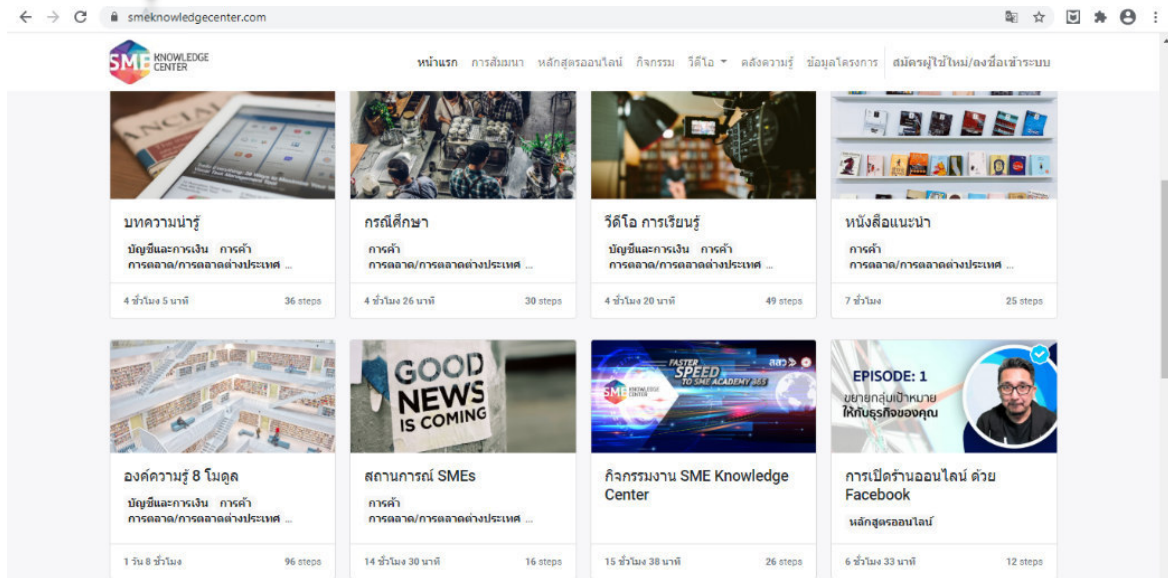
smeknowledgecenter.com

SME KNOWLEDGE CENTER

หน้าแรก การสัมมนา หลักสูตรออนไลน์ กิจกรรม วีดีโอ คลังความรู้ ข้อมูลโครงการ สมัครผู้ใช้ใหม่/ลงชื่อเข้าระบบ

บทความน่ารู้
บัญชีและการเงิน การค้า การตลาด/การตลาดต่างประเทศ ...
4 ชั่วโมง 5 นาที 36 steps

กรณีศึกษา
การค้า การตลาด/การตลาดต่างประเทศ ...
4 ชั่วโมง 26 นาที 30 steps

วีดีโอ การเรียนรู้
บัญชีและการเงิน การค้า การตลาด/การตลาดต่างประเทศ ...
4 ชั่วโมง 20 นาที 49 steps

หนังสือแนะนำ
การค้า การตลาด/การตลาดต่างประเทศ ...
7 ชั่วโมง 25 steps

องค์ความรู้ 8 โมดูล
บัญชีและการเงิน การค้า การตลาด/การตลาดต่างประเทศ ...
1 วัน 8 ชั่วโมง 96 steps

GOOD NEWS IS COMING

สถานการณ์ SMEs
การค้า การตลาด/การตลาดต่างประเทศ ...
14 ชั่วโมง 30 นาที 16 steps

FASTER SPEED TO SME ACADEMY 365

กิจกรรมงาน SME Knowledge Center
15 ชั่วโมง 38 นาที 26 steps

EPISODE: 1 ขยายกลุ่มเป้าหมาย ให้กับธุรกิจของคุณ

การเปิดร้านออนไลน์ ด้วย Facebook
หลักสูตรออนไลน์
6 ชั่วโมง 33 นาที 12 steps